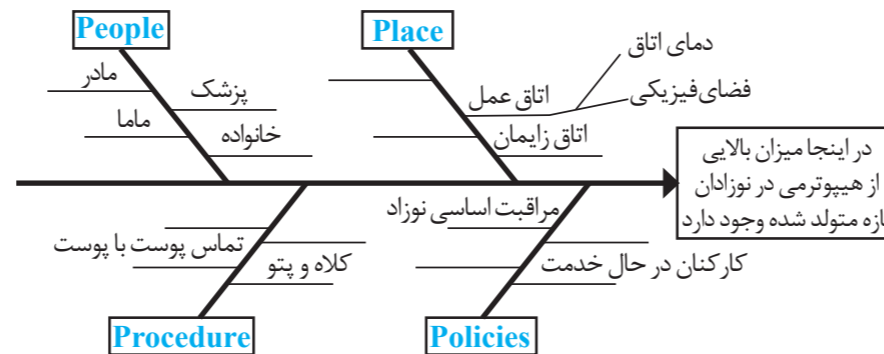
People

Place

مادر

پزشک

ماما

خانواده

دمای اتاق

فضای‌فیزیکی

اتاق عمل

اتاق زایمان

در اینجا میزان بالایی از هیپوترمی در نوزادان تازه متولد شده وجود دارد

مراقبت اساسی نوزاد

تماس پوست با پوست

کلاه و پتو

کارکنان در حال خدمت

Procedure

Policies